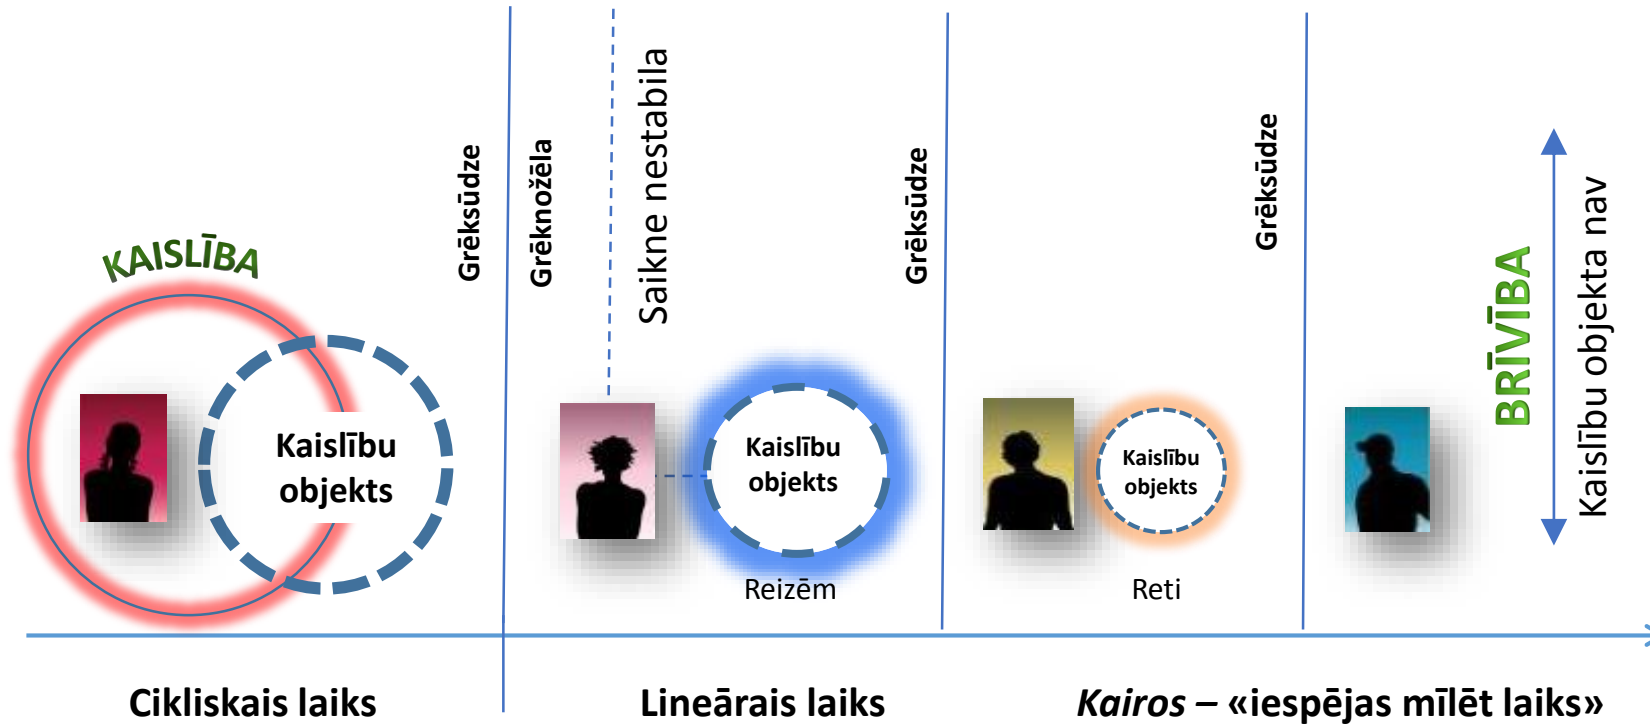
KAISLĪBA

Kaislību objekts

Grēksūdze

Grēknožēla

Saikne nestabila

Kaislību objekts

Reizēm

Grēksūdze

Kaislību objekts

Reti

Grēksūdze

BRĪVĪBA

Kaislību objekta nav

Cikliskais laiks

Lineārais laiks

*Kairos* – «iespējas mīlēt laiks»